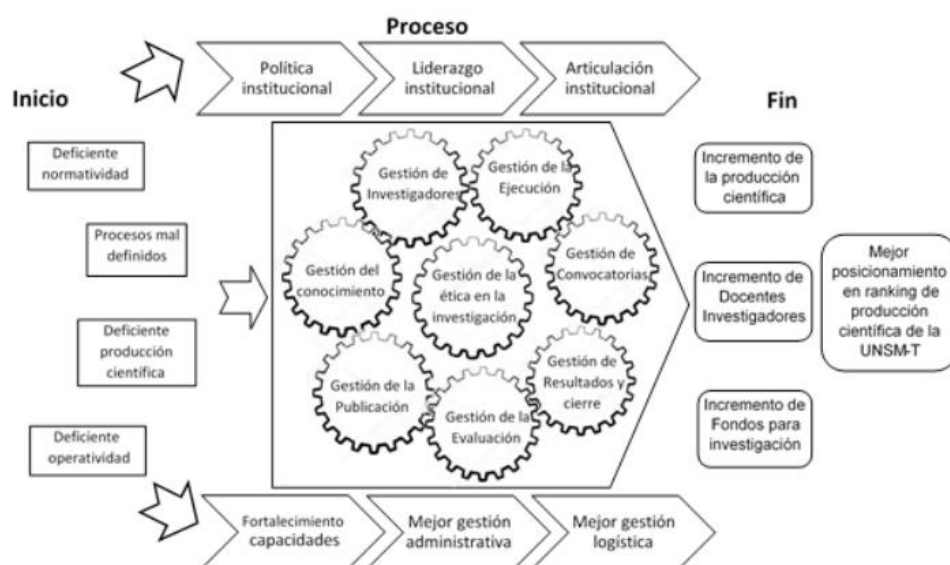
Proceso

Política institucional

Liderazgo institucional

Articulación institucional

Inicio

Fin

Deficiente normatividad

Procesos mal definidos

Deficiente producción científica

Deficiente operatividad

Gestión de Investigadores

Gestión de la Ejecución

Gestión del conocimiento

Gestión de la ética en la investigación

Gestión de Convocatorias

Gestión de la Publicación

Gestión de Resultados y cierre

Gestión de la Evaluación

Incremento de la producción científica

Incremento de Docentes Investigadores

Incremento de Fondos para investigación

Mejor posicionamiento en ranking de producción científica de la UNSM-T

Fortalecimiento capacidades

Mejor gestión administrativa

Mejor gestión logística